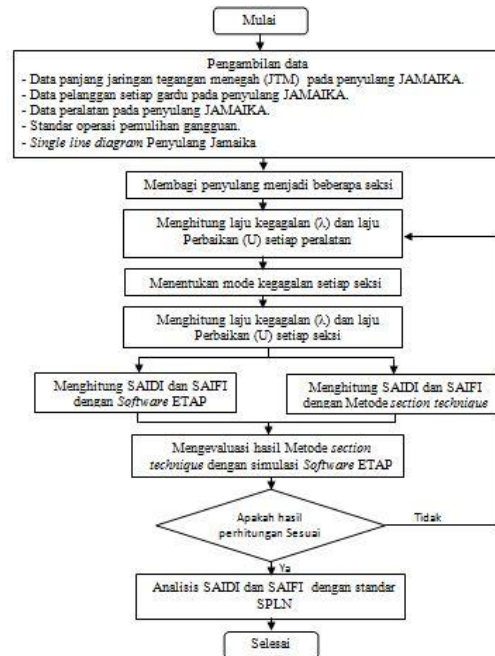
Mulai

Pengambilan data
- Data panjang jaringan tegangan menegah (JTM) pada penyulang JAMAIKA.
- Data pelanggan setiap gardu pada penyulang JAMAIKA.
- Data peralatan pada penyulang JAMAIKA.
- Standar operasi pemulihan gangguan.
- Single line diagram Penyulang Jamaika

Membagi penyulang menjadi beberapa seksi

Menghitung laju kegagalan (λ) dan laju Perbaikan (U) setiap peralatan

Menentukan mode kegagalan setiap seksi

Menghitung laju kegagalan (λ) dan laju Perbaikan (U) setiap seksi

Menghitung SAIDI dan SAIFI dengan Software ETAP

Menghitung SAIDI dan SAIFI dengan Metode section technique

Mengevaluasi hasil Metode section technique dengan simulasi Software ETAP

Apakah hasil perhitungan Sesuai

Tidak

Ya

Analisis SAIDI dan SAIFI dengan standar SPLN

Selesai